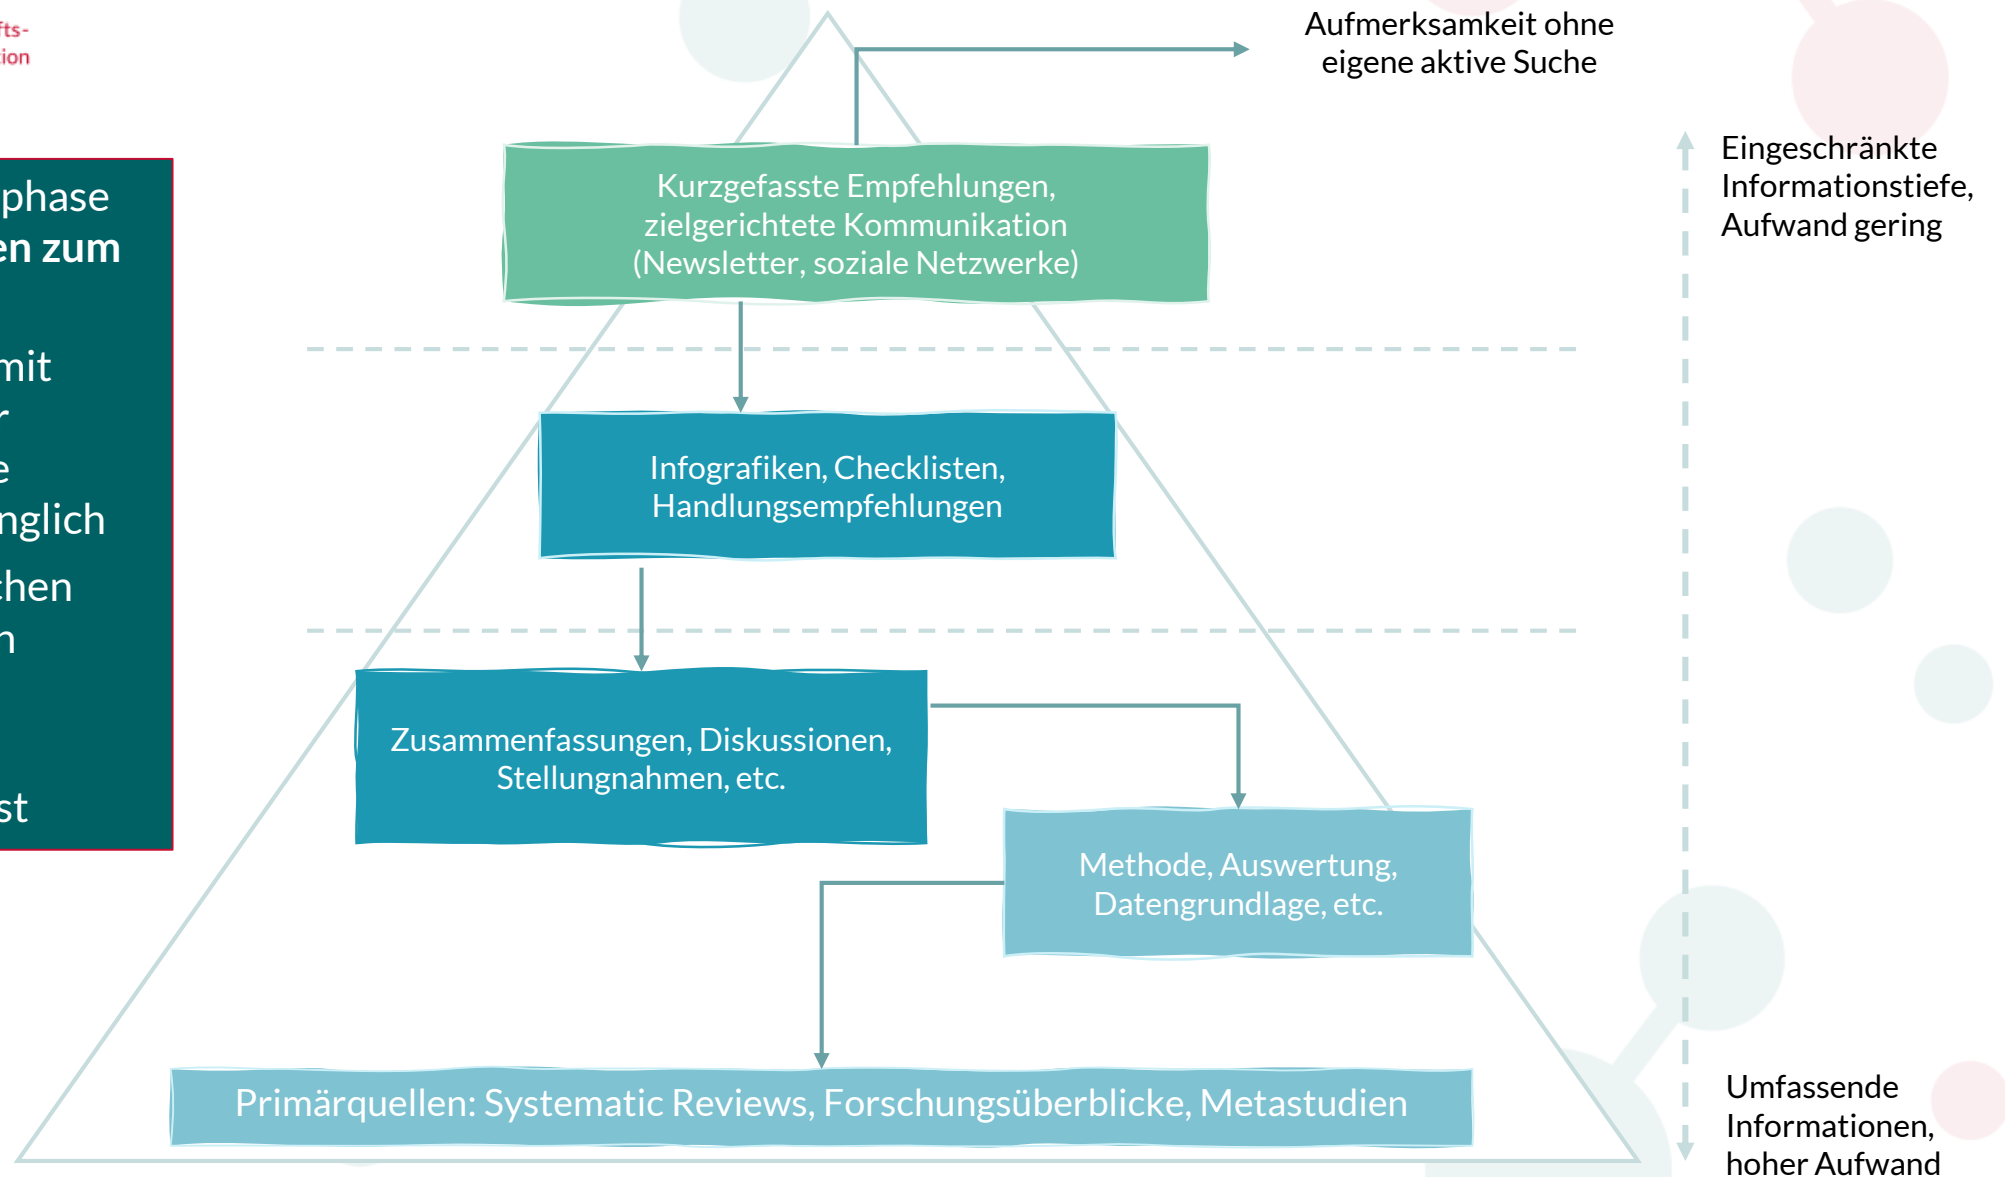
fts-
ion

phase
en zum

mit
r
e
nglich
chen
n

st

Aufmerksamkeit ohne eigene aktive Suche

Kurzgefasste Empfehlungen, zielgerichtete Kommunikation (Newsletter, soziale Netzwerke)

Eingeschränkte Informationstiefe, Aufwand gering

Infografiken, Checklisten, Handlungsempfehlungen

Zusammenfassungen, Diskussionen, Stellungnahmen, etc.

Methode, Auswertung, Datengrundlage, etc.

Primärquellen: Systematic Reviews, Forschungsüberblicke, Metastudien

Umfassende Informationen, hoher Aufwand